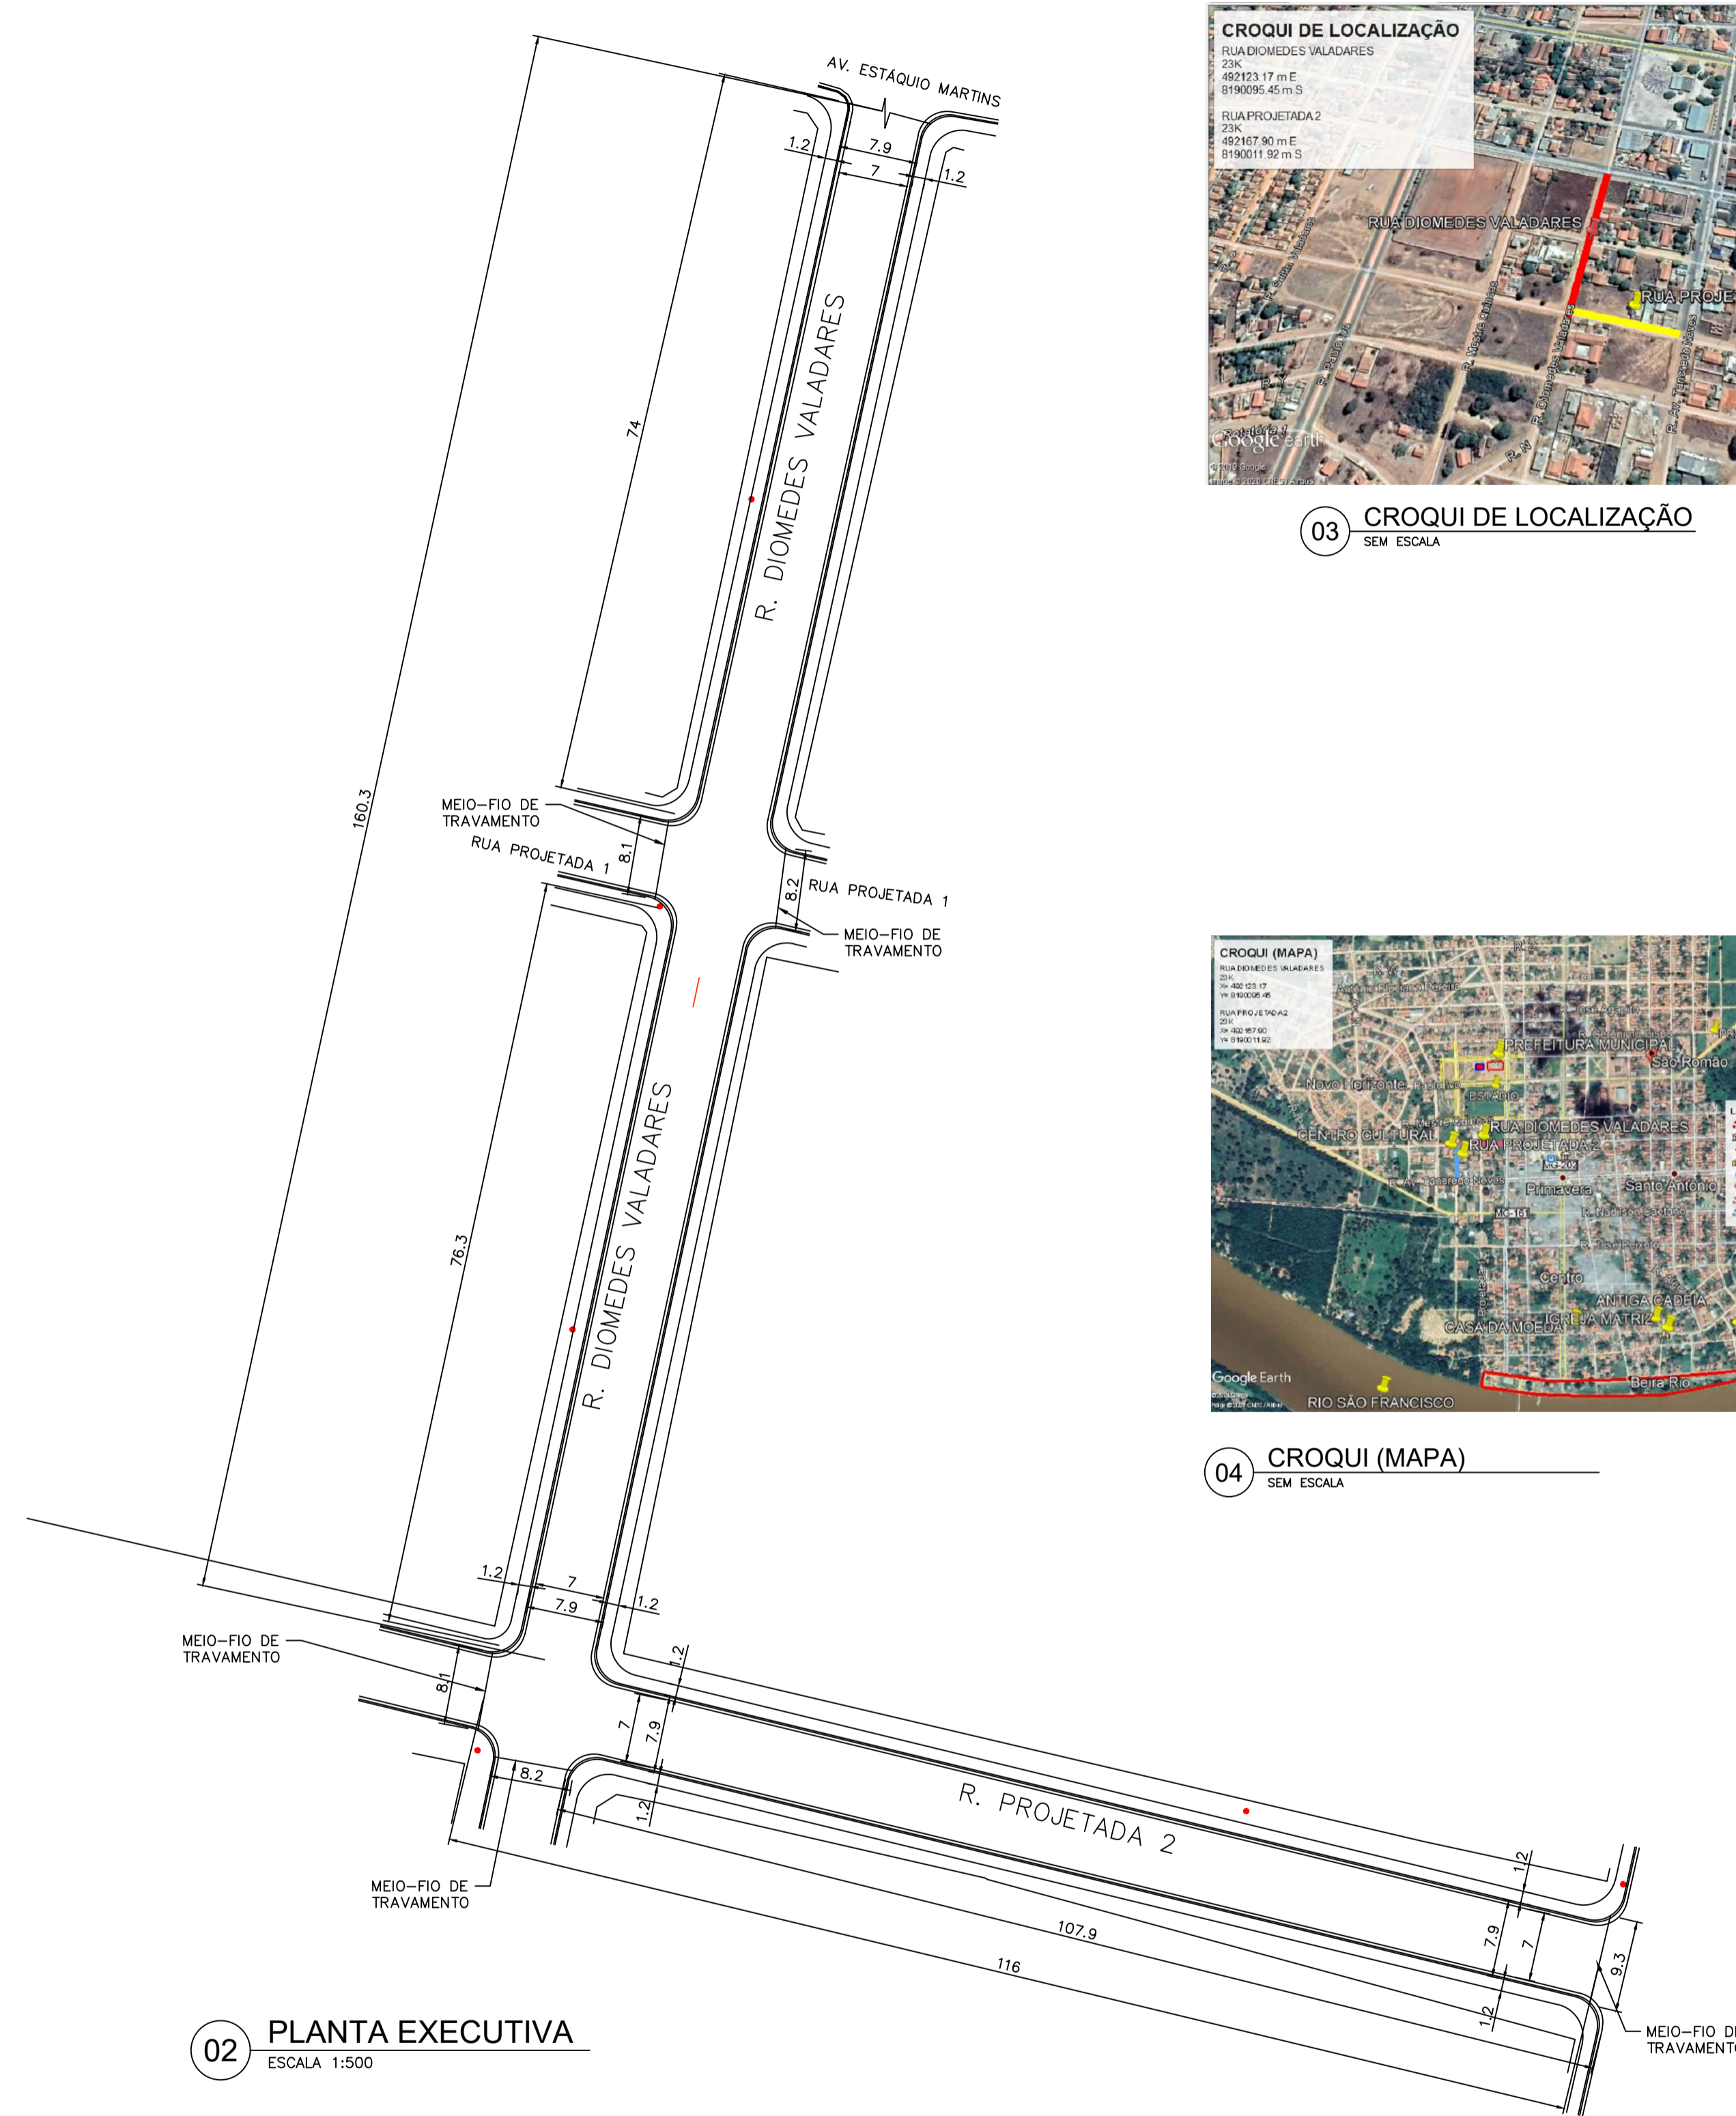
AV. ESTÁQUIO MARTINS

1.2
7.9
7
1.2

74

R. DIOMEDES VALADARES

160.3

MEIO-FIO DE TRAVAMENTO

RUA PROJETADA 1

8.1

8.2

RUA PROJETADA 1

MEIO-FIO DE TRAVAMENTO

76.3

R. DIOMEDES VALADARES

1.2
7
7.9
1.2

MEIO-FIO DE TRAVAMENTO

8.1

1.2
7
7.9
8.2
1.2

R. PROJETADA 2

MEIO-FIO DE TRAVAMENTO

107.9

116

1.2
7.9
7
9.3
1.2

MEIO-FIO D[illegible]
TRAVAMENT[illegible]

02 PLANTA EXECUTIVA
ESCALA 1:500

CROQUI DE LOCALIZAÇÃO
RUA DIOMEDES VALADARES
23K
492123.17 m E
8190095.45 m S

RUA PROJETADA 2
23K
492167.90 m E
8190011.92 m S

RUA DIOMEDES VALADARES
RUA PROJE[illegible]

Google earth

03 CROQUI DE LOCALIZAÇÃO
SEM ESCALA

CROQUI (MAPA)
RUA DIOMEDES VALADARES
23K
X= 492123.17
Y= 8190095.45

RUA PROJETADA 2
23K
X= 492167.90
Y= 8190011.92

PREFEITURA MUNICIPAL
São Romão
Novo Horizonte
ESTÁDIO
RUA DIOMEDES VALADARES
CENTRO CULTURAL
RUA PROJETADA 2
Primavera
Santo Antônio
Centro
ANTIGA CADEIA
IGREJA MATRIZ
CASA DA MOEDA
Beira Rio
RIO SÃO FRANCISCO
Google Earth

04 CROQUI (MAPA)
SEM ESCALA